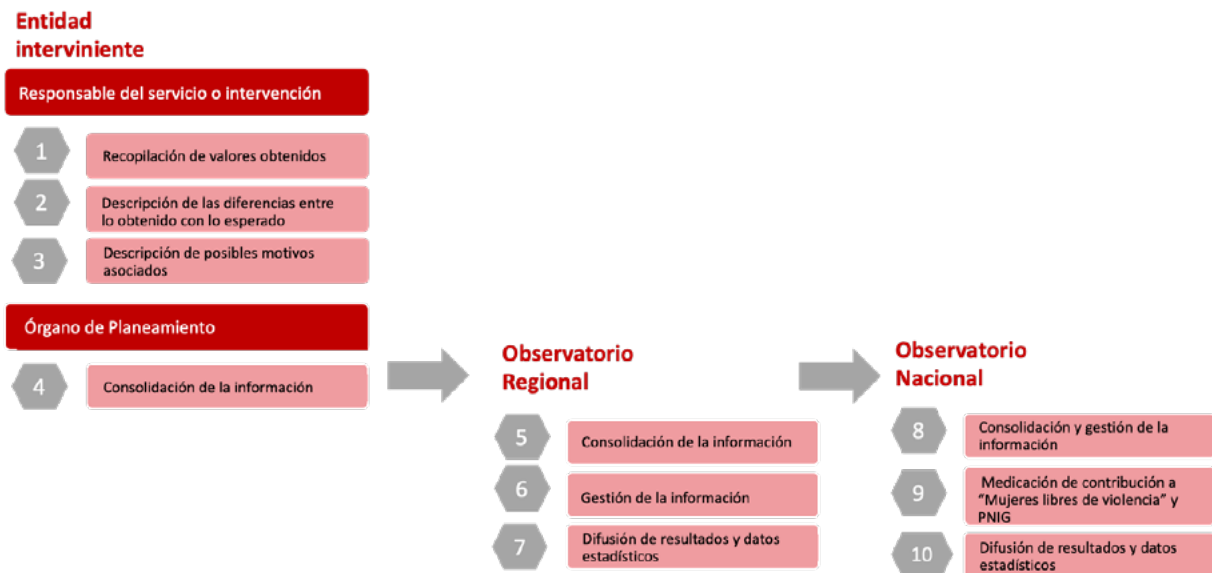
Entidad interviniente

Responsable del servicio o intervención

1 Recopilación de valores obtenidos

2 Descripción de las diferencias entre lo obtenido con lo esperado

3 Descripción de posibles motivos asociados

Órgano de Planeamiento

4 Consolidación de la información

Observatorio Regional

5 Consolidación de la información

6 Gestión de la información

7 Difusión de resultados y datos estadísticos

Observatorio Nacional

8 Consolidación y gestión de la información

9 Medicación de contribución a "Mujeres libres de violencia" y PNIG

10 Difusión de resultados y datos estadísticos